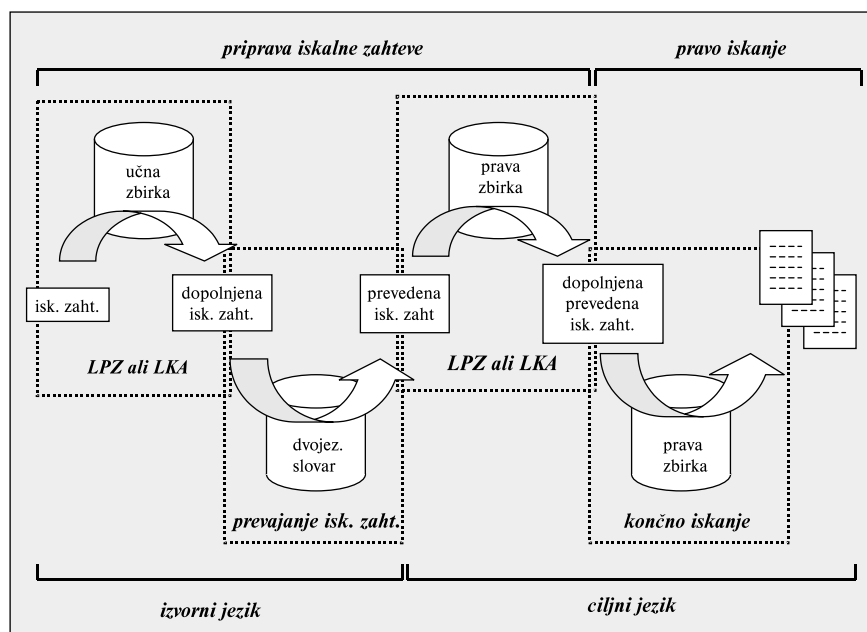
priprava iskalne zahteve

pravo iskanje

učna zbirka

prava zbirka

isk. zaht.

dopolnjena isk. zaht.

prevedena isk. zaht

dopolnjena prevedena isk. zaht.

LPZ ali LKA

LPZ ali LKA

dvojez. slovar

prava zbirka

prevajanje isk. zaht.

končno iskanje

izvorni jezik

ciljni jezik